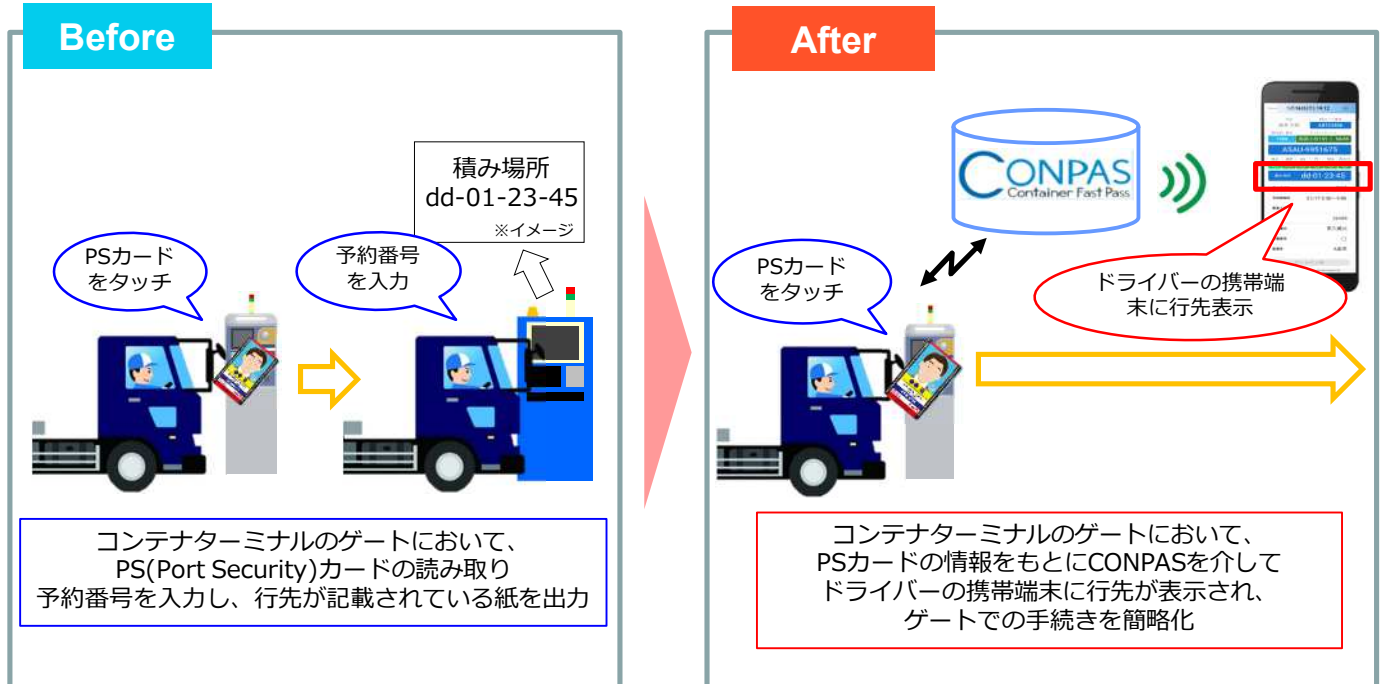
Before

積み場所
dd-01-23-45
※イメージ

PSカード
をタッチ

予約番号
を入力

コンテナターミナルのゲートにおいて、
PS(Port Security)カードの読み取り
予約番号を入力し、行先が記載されている紙を出力

After

CONPAS
Container Fast Pass

ASAU-6951675
dd-01-23-45

PSカード
をタッチ

ドライバーの携帯端
末に行先表示

コンテナターミナルのゲートにおいて、
PSカードの情報をもとにCONPASを介して
ドライバーの携帯端末に行先が表示され、
ゲートでの手続きを簡略化